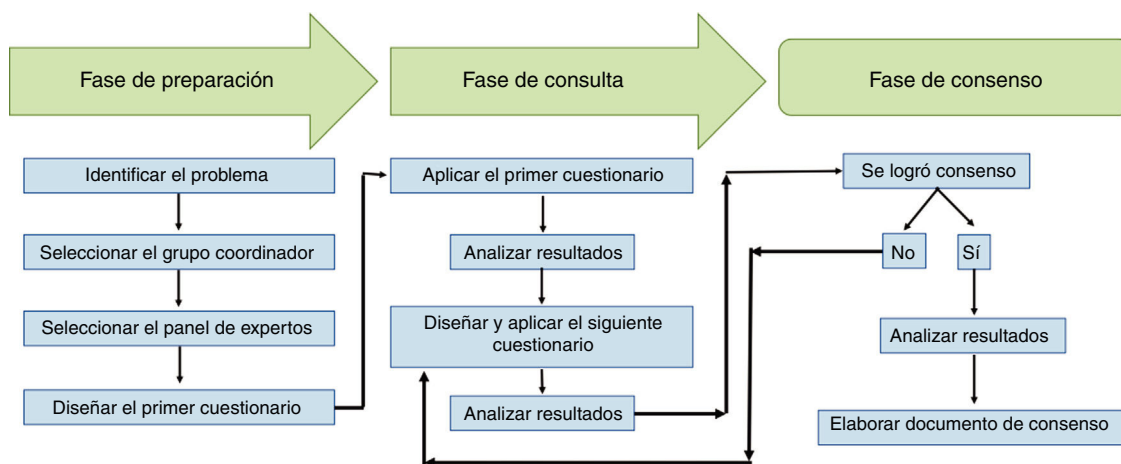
Fase de preparación

Fase de consulta

Fase de consenso

Identificar el problema

Seleccionar el grupo coordinador

Seleccionar el panel de expertos

Diseñar el primer cuestionario

Aplicar el primer cuestionario

Analizar resultados

Diseñar y aplicar el siguiente cuestionario

Analizar resultados

Se logró consenso

No

Sí

Analizar resultados

Elaborar documento de consenso